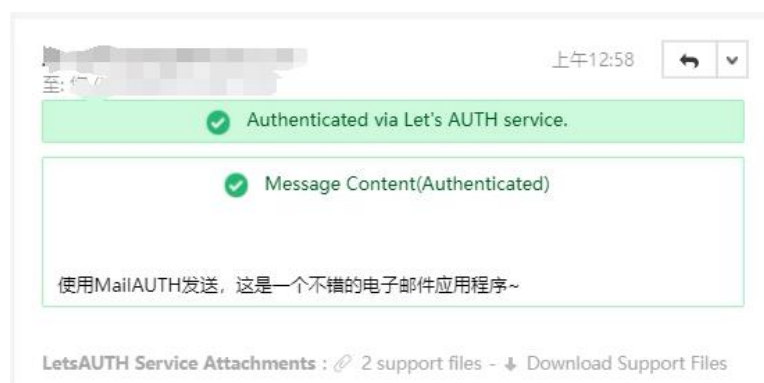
至: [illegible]

上午12:58

Authenticated via Let's AUTH service.

Message Content(Authenticated)

使用MailAUTH发送，这是一个不错的电子邮件应用程序~

LetsAUTH Service Attachments : 2 support files - Download Support Files